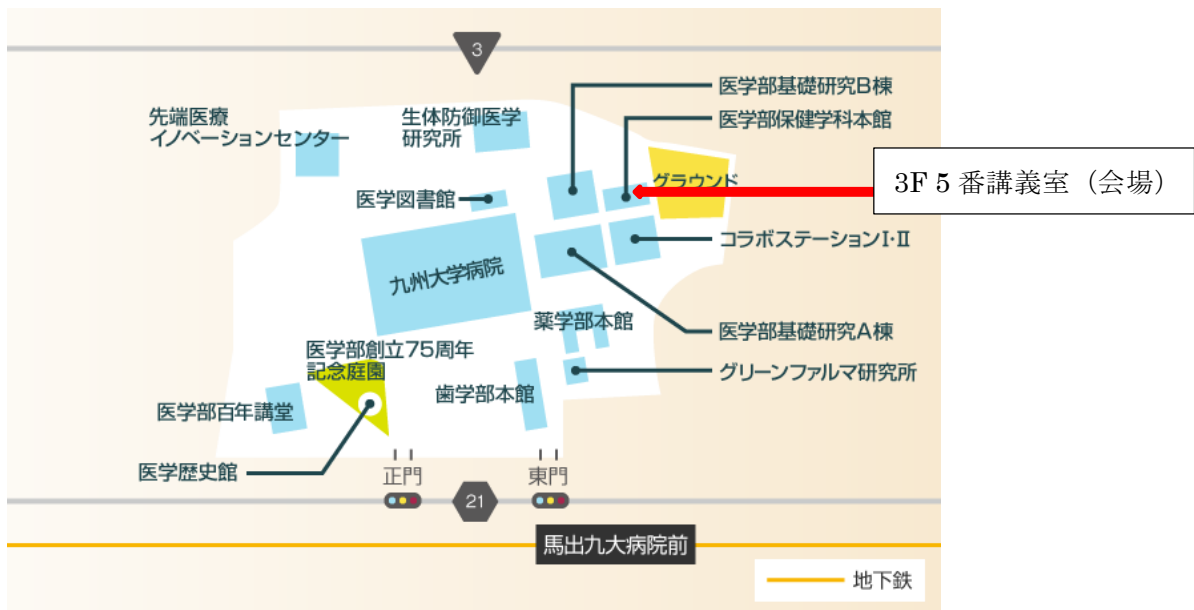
3

先端医療
イノベーションセンター

生体防御医学
研究所

医学部基礎研究B棟

医学部保健学科本館

グラウンド

3F 5 番講義室（会場）

医学図書館

コラボステーションI･II

九州大学病院

薬学部本館

医学部基礎研究A棟

医学部創立75周年
記念庭園

グリーンファルマ研究所

歯学部本館

医学部百年講堂

医学歴史館

正門

東門

21

馬出九大病院前

地下鉄